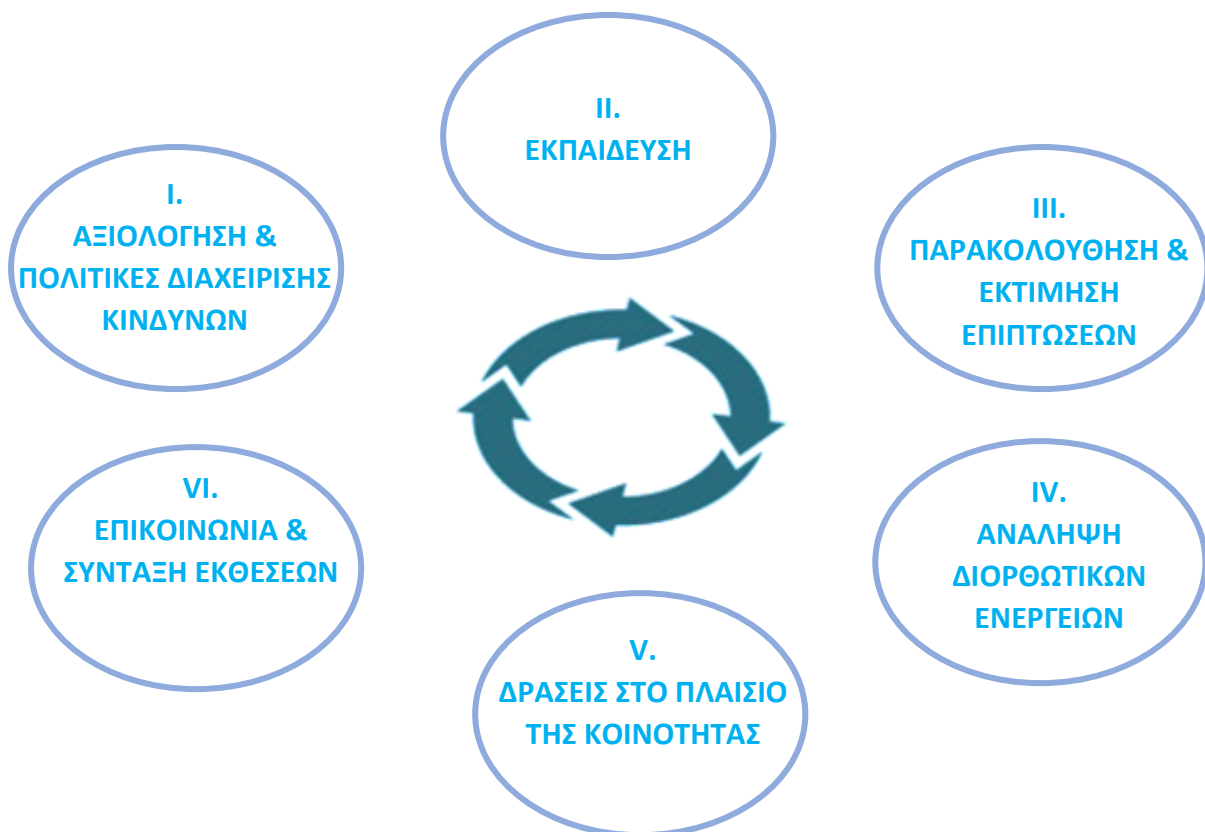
II.
ΕΚΠΑΙΔΕΥΣΗ

I.
ΑΞΙΟΛΟΓΗΣΗ & ΠΟΛΙΤΙΚΕΣ ΔΙΑΧΕΙΡΙΣΗΣ ΚΙΝΔΥΝΩΝ

III.
ΠΑΡΑΚΟΛΟΥΘΗΣΗ & ΕΚΤΙΜΗΣΗ ΕΠΙΠΤΩΣΕΩΝ

VI.
ΕΠΙΚΟΙΝΩΝΙΑ & ΣΥΝΤΑΞΗ ΕΚΘΕΣΕΩΝ

IV.
ΑΝΑΛΗΨΗ ΔΙΟΡΘΩΤΙΚΩΝ ΕΝΕΡΓΕΙΩΝ

V.
ΔΡΑΣΕΙΣ ΣΤΟ ΠΛΑΙΣΙΟ ΤΗΣ ΚΟΙΝΟΤΗΤΑΣ